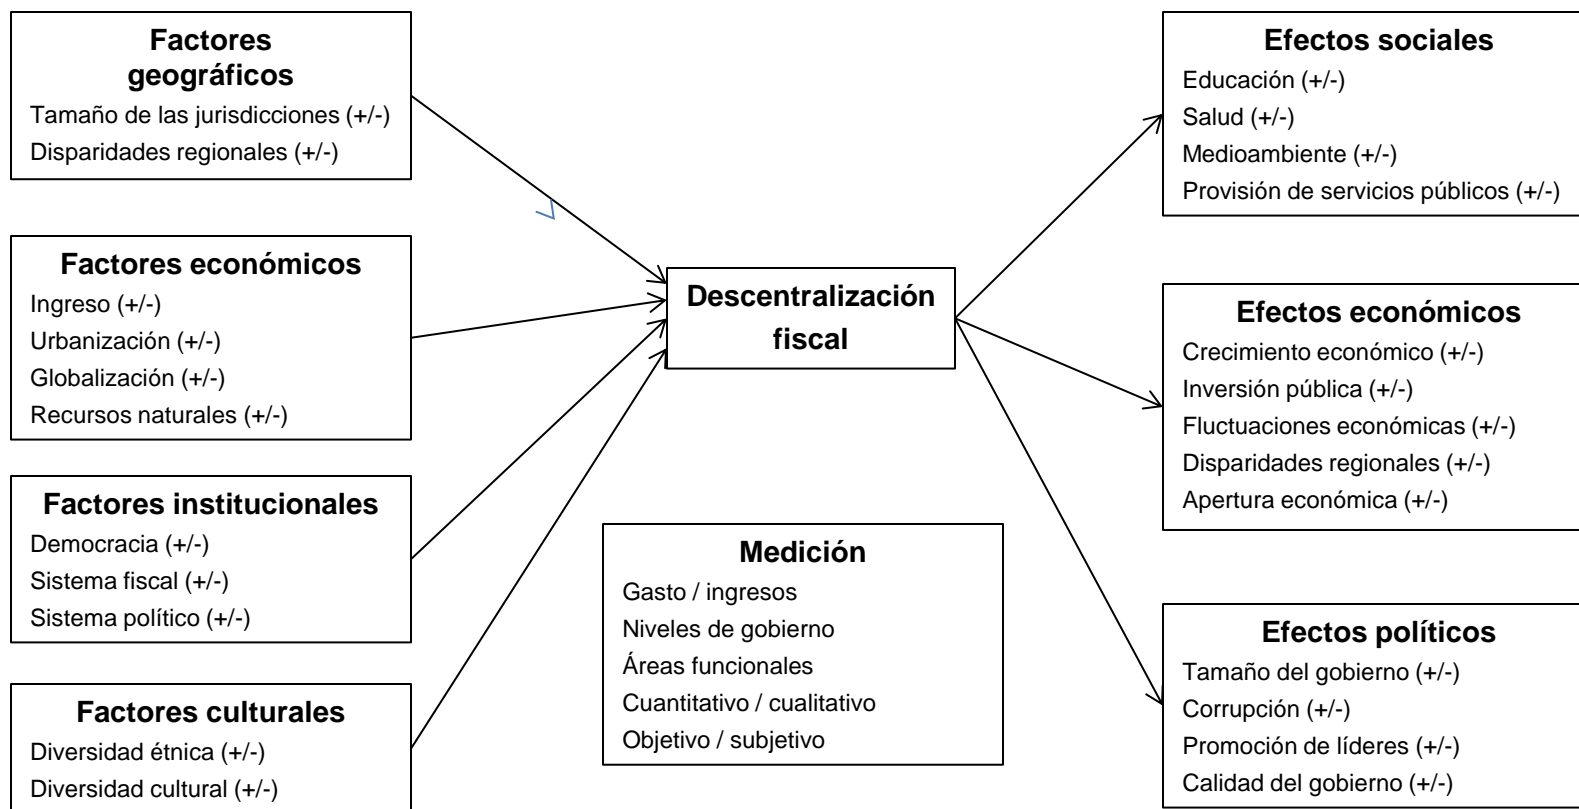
Factores geográficos
Tamaño de las jurisdicciones (+/-)
Disparidades regionales (+/-)

Factores económicos
Ingreso (+/-)
Urbanización (+/-)
Globalización (+/-)
Recursos naturales (+/-)

Factores institucionales
Democracia (+/-)
Sistema fiscal (+/-)
Sistema político (+/-)

Factores culturales
Diversidad étnica (+/-)
Diversidad cultural (+/-)

Descentralización fiscal

Medición
Gasto / ingresos
Niveles de gobierno
Áreas funcionales
Cuantitativo / cualitativo
Objetivo / subjetivo

Efectos sociales
Educación (+/-)
Salud (+/-)
Medioambiente (+/-)
Provisión de servicios públicos (+/-)

Efectos económicos
Crecimiento económico (+/-)
Inversión pública (+/-)
Fluctuaciones económicas (+/-)
Disparidades regionales (+/-)
Apertura económica (+/-)

Efectos políticos
Tamaño del gobierno (+/-)
Corrupción (+/-)
Promoción de líderes (+/-)
Calidad del gobierno (+/-)